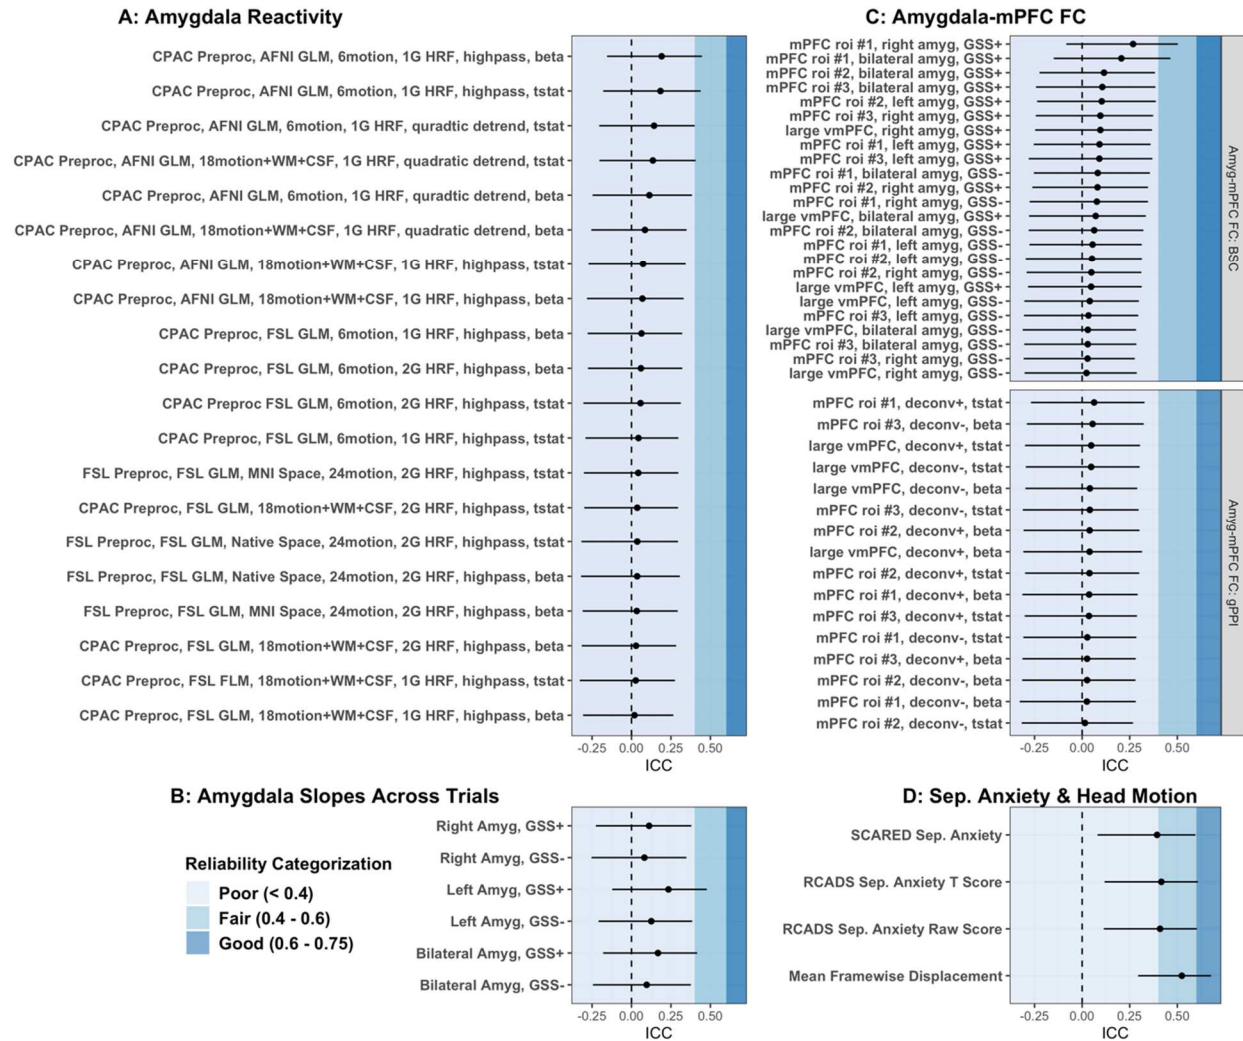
A: Amygdala Reactivity

CPAC Preproc, AFNI GLM, 6motion, 1G HRF, highpass, beta
CPAC Preproc, AFNI GLM, 6motion, 1G HRF, highpass, tstat
CPAC Preproc, AFNI GLM, 6motion, 1G HRF, quradtic detrend, tstat
CPAC Preproc, AFNI GLM, 18motion+WM+CSF, 1G HRF, quadratic detrend, tstat
CPAC Preproc, AFNI GLM, 6motion, 1G HRF, quradtic detrend, beta
CPAC Preproc, AFNI GLM, 18motion+WM+CSF, 1G HRF, quadratic detrend, beta
CPAC Preproc, AFNI GLM, 18motion+WM+CSF, 1G HRF, highpass, tstat
CPAC Preproc, AFNI GLM, 18motion+WM+CSF, 1G HRF, highpass, beta
CPAC Preproc, FSL GLM, 6motion, 1G HRF, highpass, beta
CPAC Preproc, FSL GLM, 6motion, 2G HRF, highpass, beta
CPAC Preproc FSL GLM, 6motion, 2G HRF, highpass, tstat
CPAC Preproc, FSL GLM, 6motion, 1G HRF, highpass, tstat
FSL Preproc, FSL GLM, MNI Space, 24motion, 2G HRF, highpass, tstat
CPAC Preproc, FSL GLM, 18motion+WM+CSF, 2G HRF, highpass, tstat
FSL Preproc, FSL GLM, Native Space, 24motion, 2G HRF, highpass, tstat
FSL Preproc, FSL GLM, Native Space, 24motion, 2G HRF, highpass, beta
FSL Preproc, FSL GLM, MNI Space, 24motion, 2G HRF, highpass, beta
CPAC Preproc, FSL GLM, 18motion+WM+CSF, 2G HRF, highpass, beta
CPAC Preproc, FSL FLM, 18motion+WM+CSF, 1G HRF, highpass, tstat
CPAC Preproc, FSL GLM, 18motion+WM+CSF, 1G HRF, highpass, beta

-0.25 0.00 0.25 0.50
ICC

C: Amygdala-mPFC FC

mPFC roi #1, right amyg, GSS+
mPFC roi #1, bilateral amyg, GSS+
mPFC roi #2, bilateral amyg, GSS+
mPFC roi #3, bilateral amyg, GSS+
mPFC roi #2, left amyg, GSS+
mPFC roi #3, right amyg, GSS+
large vmPFC, right amyg, GSS+
mPFC roi #1, left amyg, GSS+
mPFC roi #3, left amyg, GSS+
mPFC roi #1, bilateral amyg, GSS-
mPFC roi #2, right amyg, GSS+
mPFC roi #1, right amyg, GSS-
large vmPFC, bilateral amyg, GSS+
mPFC roi #2, bilateral amyg, GSS-
mPFC roi #1, left amyg, GSS-
mPFC roi #2, left amyg, GSS-
mPFC roi #2, right amyg, GSS-
large vmPFC, left amyg, GSS+
large vmPFC, left amyg, GSS-
mPFC roi #3, left amyg, GSS-
large vmPFC, bilateral amyg, GSS-
mPFC roi #3, bilateral amyg, GSS-
mPFC roi #3, right amyg, GSS-
large vmPFC, right amyg, GSS-

Amyg-mPFC FC: BSC

mPFC roi #1, deconv+, tstat
mPFC roi #3, deconv-, beta
large vmPFC, deconv+, tstat
large vmPFC, deconv-, tstat
large vmPFC, deconv-, beta
mPFC roi #3, deconv-, tstat
mPFC roi #2, deconv+, beta
large vmPFC, deconv+, beta
mPFC roi #2, deconv+, tstat
mPFC roi #1, deconv+, beta
mPFC roi #3, deconv+, tstat
mPFC roi #1, deconv-, tstat
mPFC roi #3, deconv+, beta
mPFC roi #2, deconv-, beta
mPFC roi #1, deconv-, beta
mPFC roi #2, deconv-, tstat

Amyg-mPFC FC: gPPI

-0.25 0.00 0.25 0.50
ICC

B: Amygdala Slopes Across Trials

Right Amyg, GSS+
Right Amyg, GSS-
Left Amyg, GSS+
Left Amyg, GSS-
Bilateral Amyg, GSS+
Bilateral Amyg, GSS-

-0.25 0.00 0.25 0.50
ICC

Reliability Categorization
Poor (< 0.4)
Fair (0.4 - 0.6)
Good (0.6 - 0.75)

D: Sep. Anxiety & Head Motion

SCARED Sep. Anxiety
RCADS Sep. Anxiety T Score
RCADS Sep. Anxiety Raw Score
Mean Framewise Displacement

-0.25 0.00 0.25 0.50
ICC